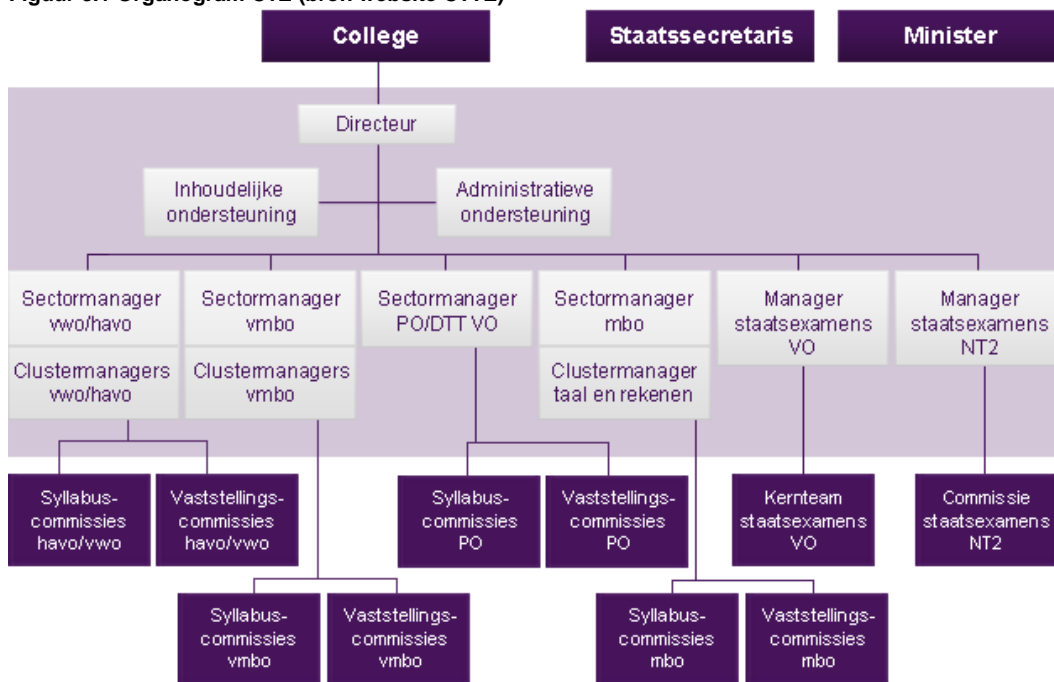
Figuur 5.1 Organogram CvE (bron: website CvTE)

College

Staatssecretaris

Minister

Directeur

Inhoudelijke ondersteuning

Administratieve ondersteuning

Sectormanager vwo/havo

Clustermanagers vwo/havo

Sectormanager vmbo

Clustermanagers vmbo

Sectormanager PO/DTT VO

Sectormanager mbo

Clustermanager taal en rekenen

Manager staatsexamens VO

Manager staatsexamens NT2

Syllabus-commissies havo/vwo

Vaststellings-commissies havo/vwo

Syllabus-commissies PO

Vaststellings-commissies PO

Kernteam staatsexamens VO

Commissie staatsexamens NT2

Syllabus-commissies vmbo

Vaststellings-commissies vmbo

Syllabus-commissies mbo

Vaststellings-commissies mbo